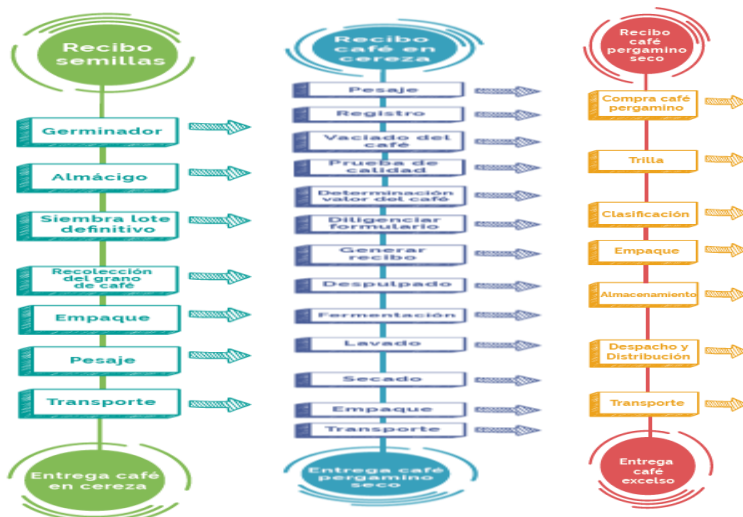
Recibo semillas

Germinador

Almácigo

Siembra lote definitivo

Recolección del grano de café

Empaque

Pesaje

Transporte

Entrega café en cereza

Recibo café en cereza

Pesaje

Registro

Vaciado del café

Prueba de calidad

Determinación valor del café

Diligenciar formulario

Generar recibo

Despulpado

Fermentación

Lavado

Secado

Empaque

Transporte

Entrega café pergamino seco

Recibo café pergamino seco

Compra café pergamino

Trilla

Clasificación

Empaque

Almacenamiento

Despacho y Distribución

Transporte

Entrega café excelso